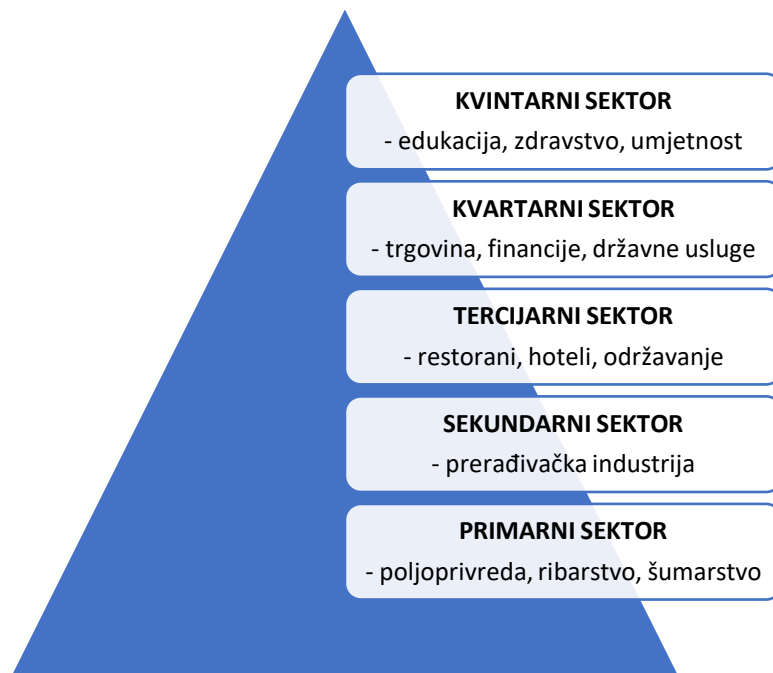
KVINTARNI SEKTOR
- edukacija, zdravstvo, umjetnost

KVARTARNI SEKTOR
- trgovina, financije, državne usluge

TERCIJARNI SEKTOR
- restorani, hoteli, održavanje

SEKUNDARNI SEKTOR
- prerađivačka industrija

PRIMARNI SEKTOR
- poljoprivreda, ribarstvo, šumarstvo